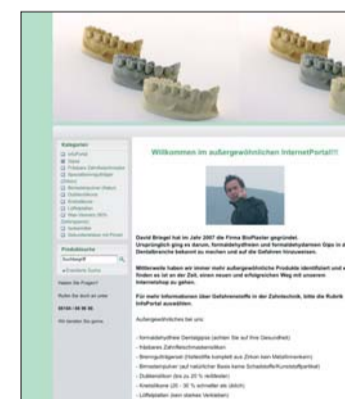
Willkommen im außergewöhnlichen InternetPortal!!!

Kategorien

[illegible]

Produktsuche

Suchbegriff

» Erweiterte Suche

Haben Sie Fragen?

Rufen Sie doch an unter

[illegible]

Wir bänden Sie gerne

David Briegel hat im Jahr 2007 die Firma BioPlaster gegründet. Ursprünglich ging es darum, formaldehydfreien und formaldehydarmen Gips in der Dentalbranche bekannt zu machen und auf die Gefahren hinzuweisen.

Mittlerweile haben wir immer mehr außergewöhnliche Produkte identifiziert und es finden es ist an der Zeit, einen neuen und erfolgreichen Weg mit unserem Internetshop zu gehen.

Für mehr Informationen über Gefahrenstoffe in der Zahntechnik, bitte die Rubrik InfoPortal auswählen.

Außergewöhnliches bei uns:

- formaldehydfreie Dentalgipse (achten Sie auf Ihre Gesundheit)
- fräsbares Zahnfleischmaskenmaterial
- Brenngutträgerset (Vollstoffe komplett aus Zirkon kein Metallmonokern)
- Bimsstein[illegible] (auf natürlicher Basis keine Schadstoffe/Kunststoffpartikel)
- Dublierstoff (bis zu 20 % recilebar)
- Kreislösung (20 - 30 % schneller als üblich)
- Löffelplatten (kein starkes Verkleben)